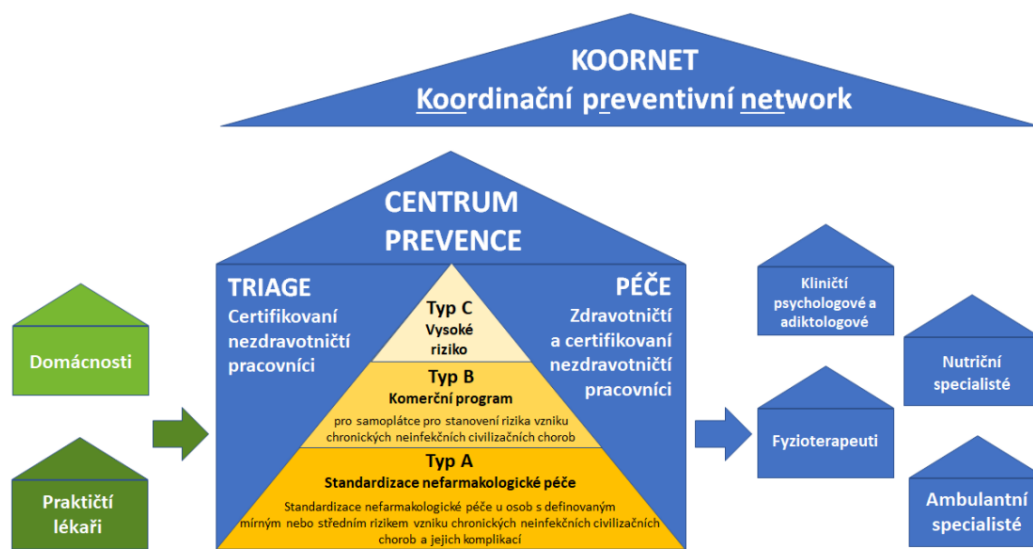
KOORNET
Koordinační preventivní network

CENTRUM PREVENCE

TRIAGE
Certifikovaní nezdravotničtí pracovníci

PÉČE
Zdravotničtí a certifikovaní nezdravotničtí pracovníci

Typ C
Vysoké riziko

Typ B
Komerční program
pro samoplátce pro stanovení rizika vzniku chronických neinfekčních civilizačních chorob

Typ A
Standardizace nefarmakologické péče
Standardizace nefarmakologické péče u osob s definovaným mírným nebo středním rizikem vzniku chronických neinfekčních civilizačních chorob a jejich komplikací

Domácnosti

Praktičtí lékaři

Kliničtí psychologové a adiktologové

Nutriční specialisté

Fyzioterapeuti

Ambulantní specialisté